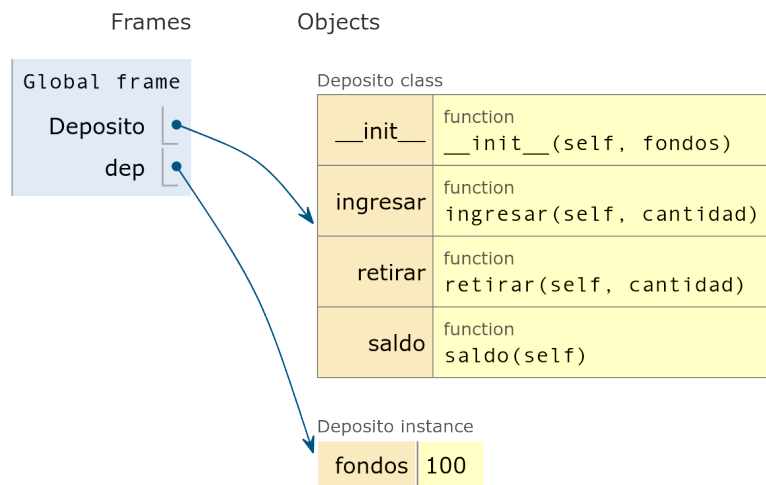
Frames

Objects

Global frame

Deposito

dep

Deposito class

| __init__ | function __init__(self, fondos) |
|---|---|
| ingresar | function ingresar(self, cantidad) |
| retirar | function retirar(self, cantidad) |
| saldo | function saldo(self) |

Deposito instance

| fondos | 100 |
|---|---|